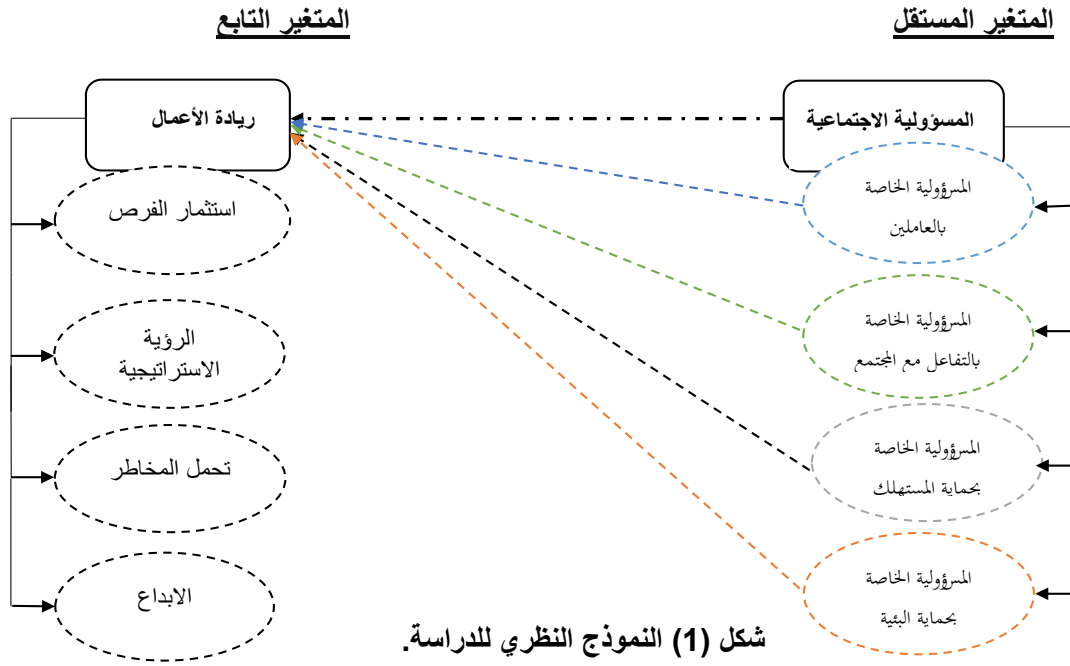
المتغير المستقل

المتغير التابع

المسؤولية الاجتماعية

ريادة الأعمال

المسؤولية الخاصة بالعاملين

المسؤولية الخاصة بالتفاعل مع المجتمع

المسؤولية الخاصة بحماية المستهلك

المسؤولية الخاصة بحماية البئية

استثمار الفرص

الرؤية الاستراتيجية

تحمل المخاطر

الابداع

شكل (1) النموذج النظري للدراسة.